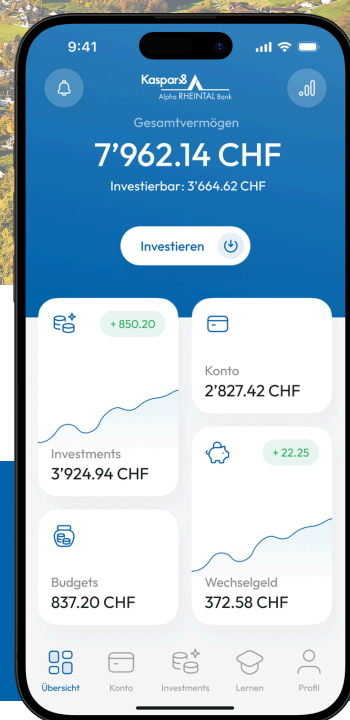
9:41

Kaspar&
Alpha RHEINTAL Bank

Gesamtvermögen
7'962.14 CHF
Investierbar: 3'664.62 CHF

Investieren

+ 850.20
Investments
3'924.94 CHF

Konto
2'827.42 CHF

+ 22.25

Budgets
837.20 CHF

Wechselgeld
372.58 CHF

Übersicht
Konto
Investments
Lernen
Profil